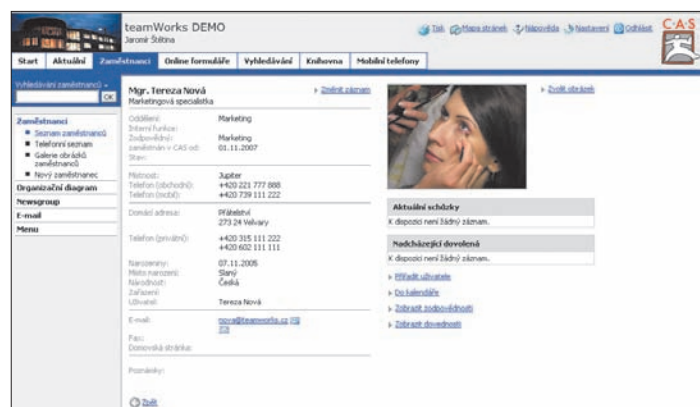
teamWorks DEMO
Jaromír Štítina

Tisk Mapa stránek Nápověda Nastavení Odhlásit

C·A·S

Start | Aktuální | Zaměstnanci | Online formuláře | Vyhledávání | Knihovna | Mobilní telefony

Vyhledávání zaměstnanců
OK

Zaměstnanci
■ Seznam zaměstnanců
■ Telefonní seznam
■ Galerie obrázků zaměstnanců
■ Nový zaměstnanec
Organizační diagram
Newsgroup
E-mail
Menu

Mgr. Tereza Nová
Marketingová specialistka

Změnit záznam

Oddělení: Marketing
Interní funkce:
Zodpovědní: Marketing
zaměstnán v CAS od: 01.11.2007
Stav:

Místnost: Jupiter
Telefon (obchodní): +420 221 777 888
Telefon (mobil): +420 739 111 222

Domácí adresa: Přátelství
273 24 Velvary

Telefon (privátní): +420 315 111 222
+420 602 111 111

Narozeniny: 07.11.2005
Místo narození: Slaný
Národnost: Česká
Zařazení:
Uživatel: Tereza Nová

E-mail: nova@teamworks.cz

Fax:
Domovská stránka:

Poznámky:

Zpět

Zvolit obrázek

Aktuální schůzky
K dispozici není žádný záznam.

Nadcházející dovolená
K dispozici není žádný záznam.

Přiřadit uživatele
Do kalendáře
Zobrazit zodpovědnosti
Zobrazit dovednosti